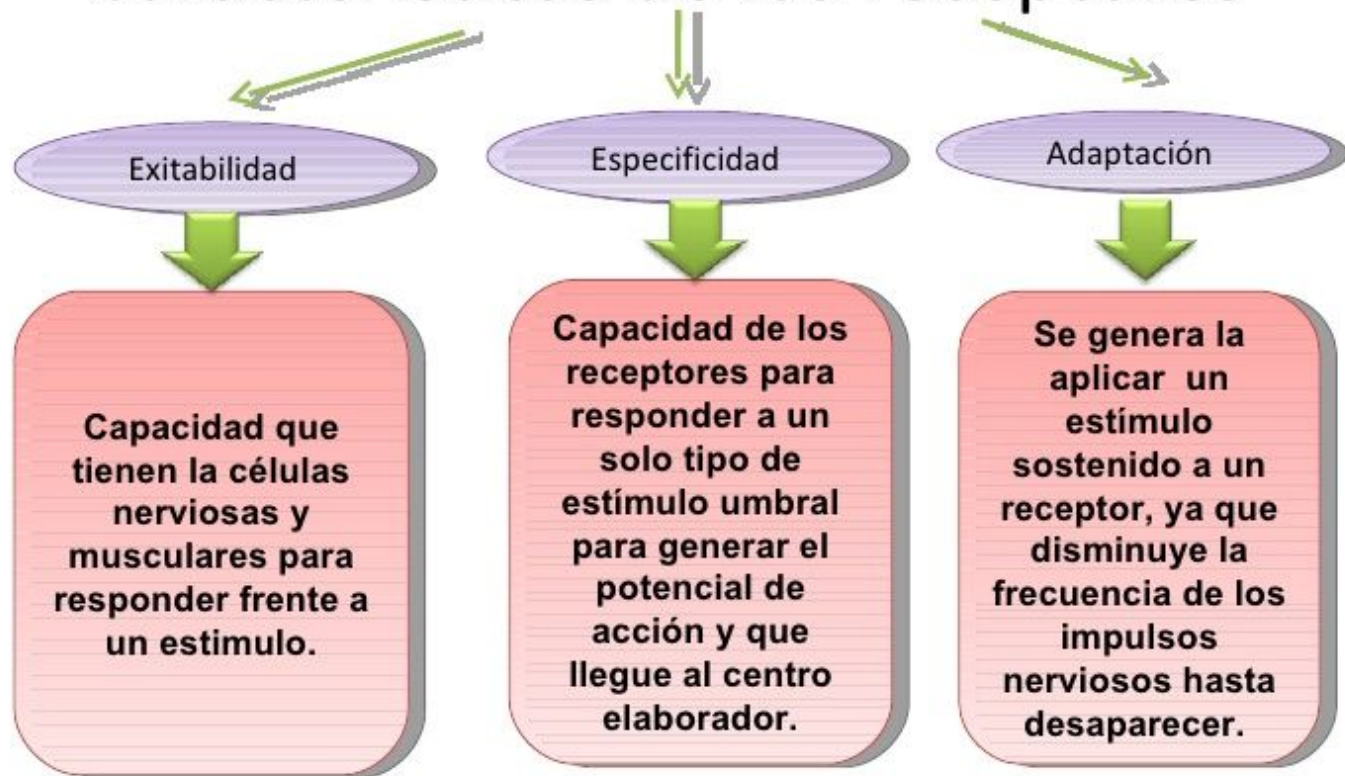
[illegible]

Exitabilidad

Especificidad

Adaptación

Capacidad que tienen la células nerviosas y musculares para responder frente a un estimulo.

Capacidad de los receptores para responder a un solo tipo de estímulo umbral para generar el potencial de acción y que llegue al centro elaborador.

Se genera la aplicar un estímulo sostenido a un receptor, ya que disminuye la frecuencia de los impulsos nerviosos hasta desaparecer.